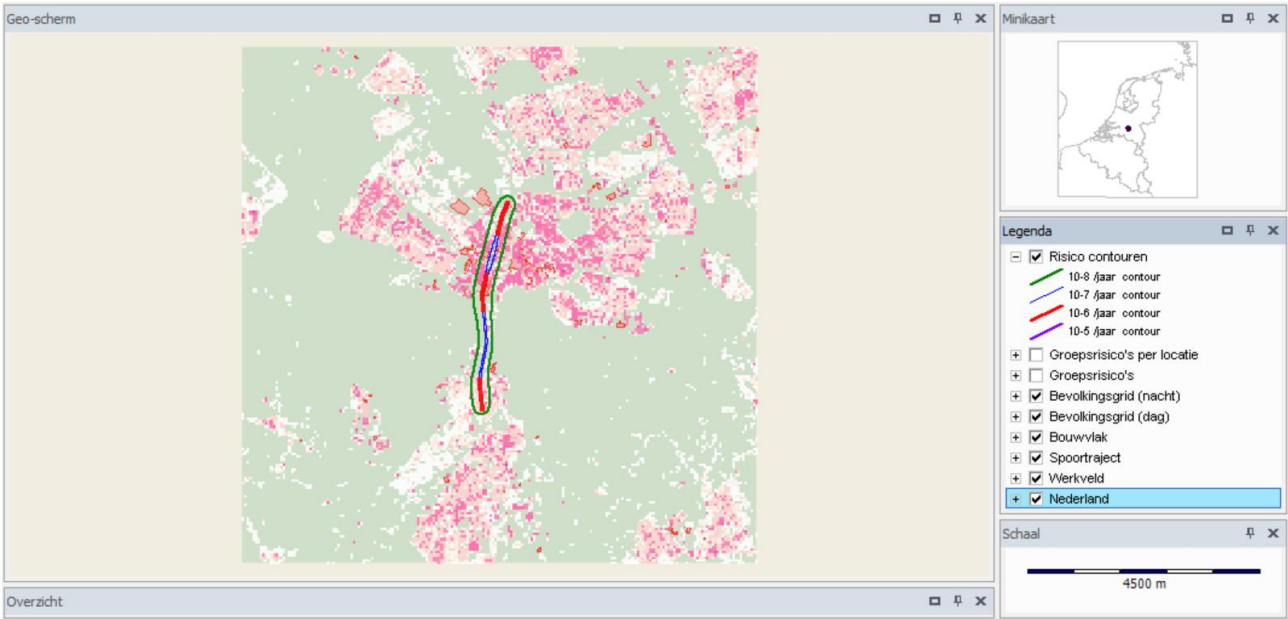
Geo-scherm

Minikaart

Legenda

Risico contouren

10-8 /jaar contour

10-7 /jaar contour

10-6 /jaar contour

10-5 /jaar contour

Groepsrisico's per locatie

Groepsrisico's

Bevolkingsgrid (nacht)

Bevolkingsgrid (dag)

Bouwvlak

Spoortraject

Werkveld

Nederland

Schaal

4500 m

Overzicht